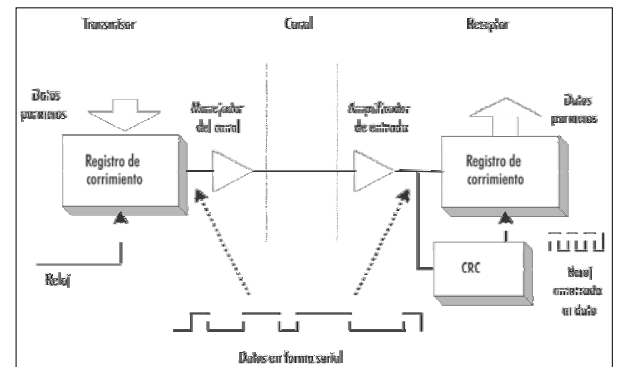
Transmisor

Canal

Receptor

Datos paralelos

Manejador del canal

Amplificador de entrada

Datos paralelos

Registro de corrimiento

Registro de corrimiento

CRC

Reloj

Reloj insertado en dato

Datos en forma serial